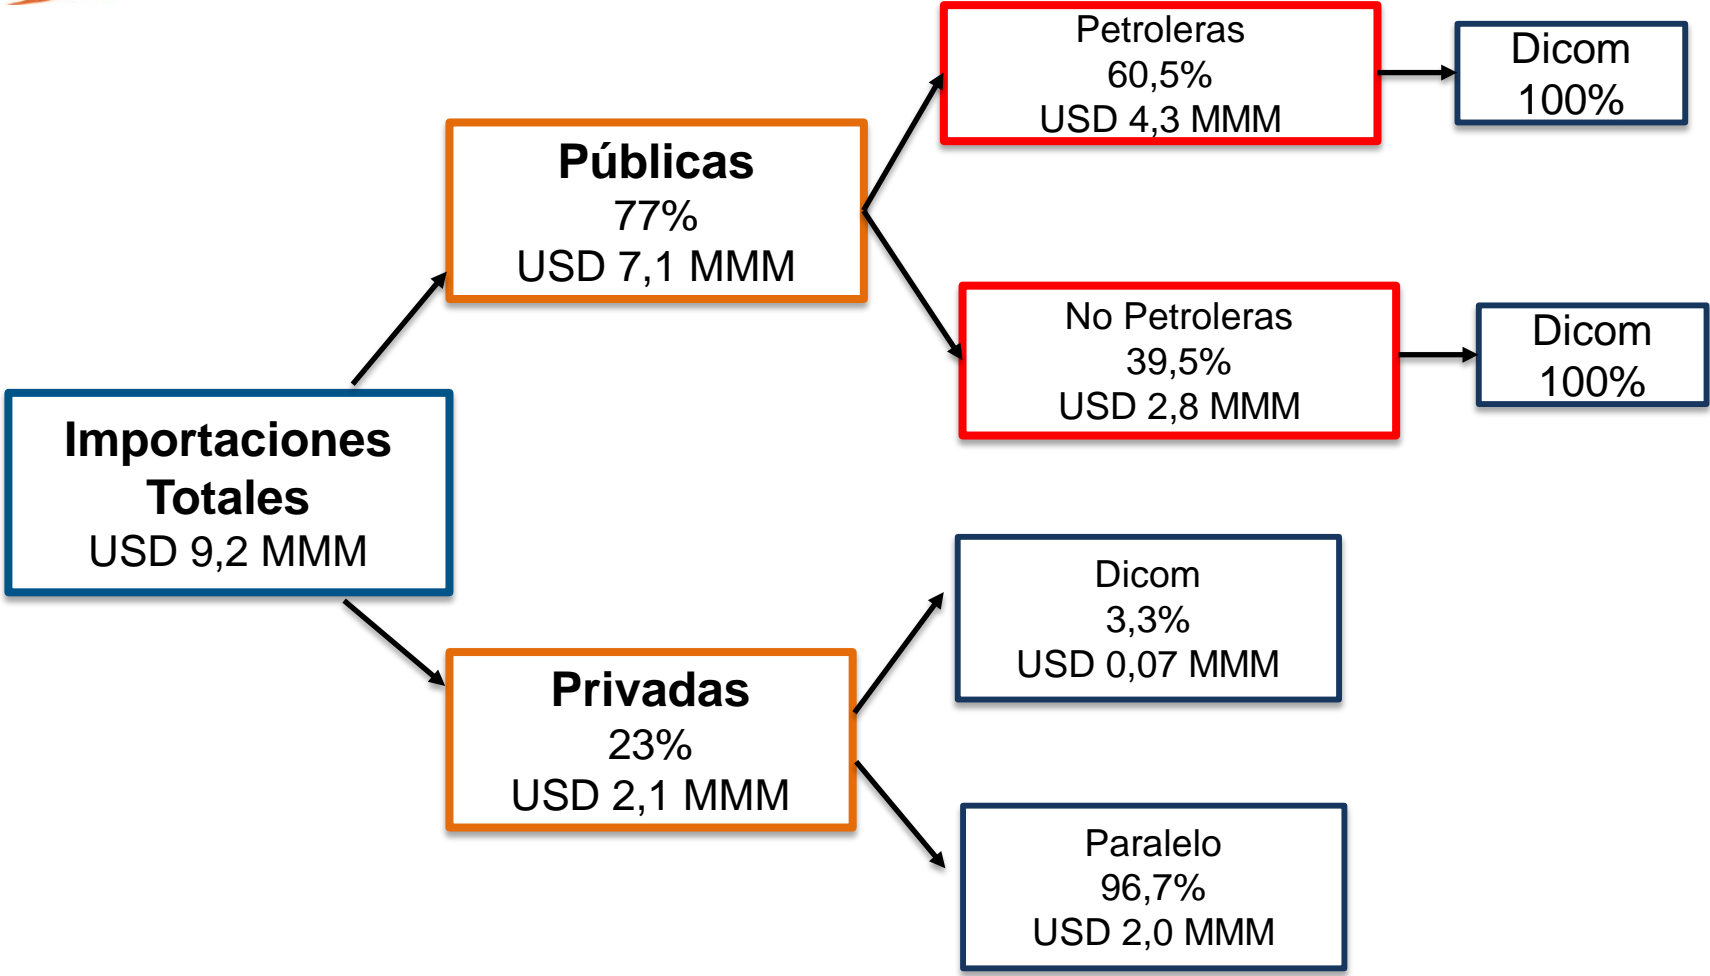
Importaciones Totales
USD 9,2 MMM

Públicas
77%
USD 7,1 MMM

Petroleras
60,5%
USD 4,3 MMM

Dicom
100%

No Petroleras
39,5%
USD 2,8 MMM

Dicom
100%

Privadas
23%
USD 2,1 MMM

Dicom
3,3%
USD 0,07 MMM

Paralelo
96,7%
USD 2,0 MMM